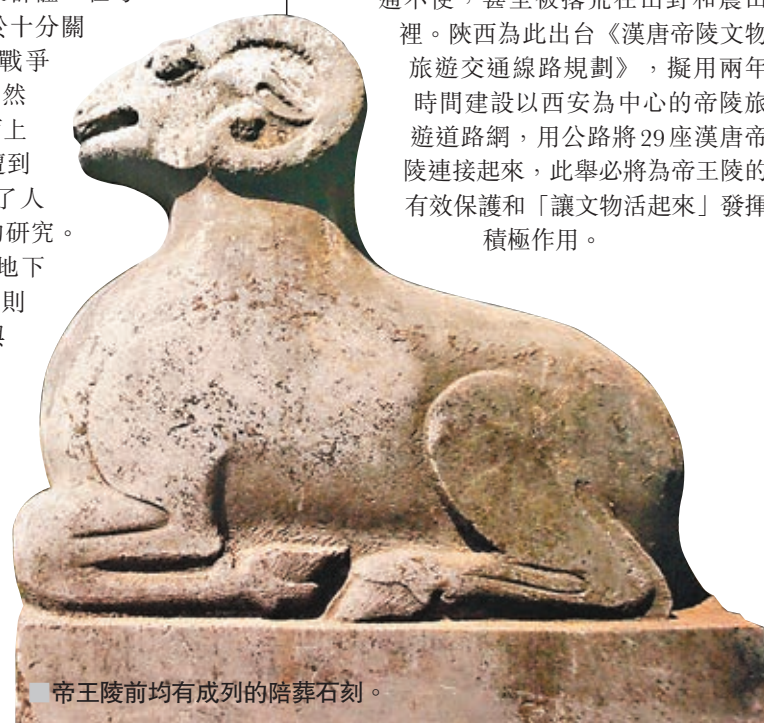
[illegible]
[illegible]十分關
戰爭
然
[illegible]上
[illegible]到
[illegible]了人
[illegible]研究。
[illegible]地下
則
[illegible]

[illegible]不便，甚至被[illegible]在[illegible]
裡。陝西為此出台《漢唐帝陵文物旅遊交通線路規劃》，擬用兩年時間建設以西安為中心的帝陵旅遊道路網，用公路將29座漢唐帝陵連接起來，此舉必將為帝王陵的有效保護和「讓文物活起來」發揮積極作用。

■帝王陵前均有成列的陪葬石刻。